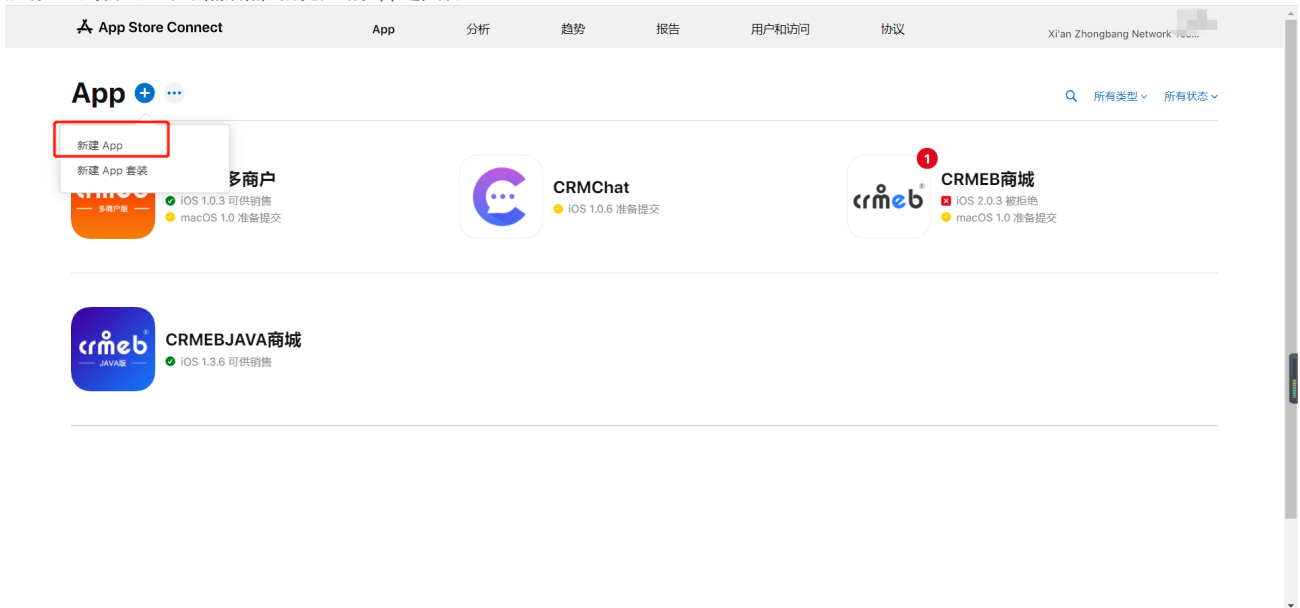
App Store Connect

App 分析 趋势 报告 用户和访问 协议

Xi'an Zhongbang Network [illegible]

App

所有类型 所有状态

新建 App
新建 App 套装

多商户
iOS 1.0.3 可供销售
macOS 1.0 准备提交

多商户版

CRMChat
iOS 1.0.6 准备提交

1
crmeb
CRMEB商城
iOS 2.0.3 被拒绝
macOS 1.0 准备提交

crmeb
JAVA版
CRMEBJAVA商城
iOS 1.3.6 可供销售